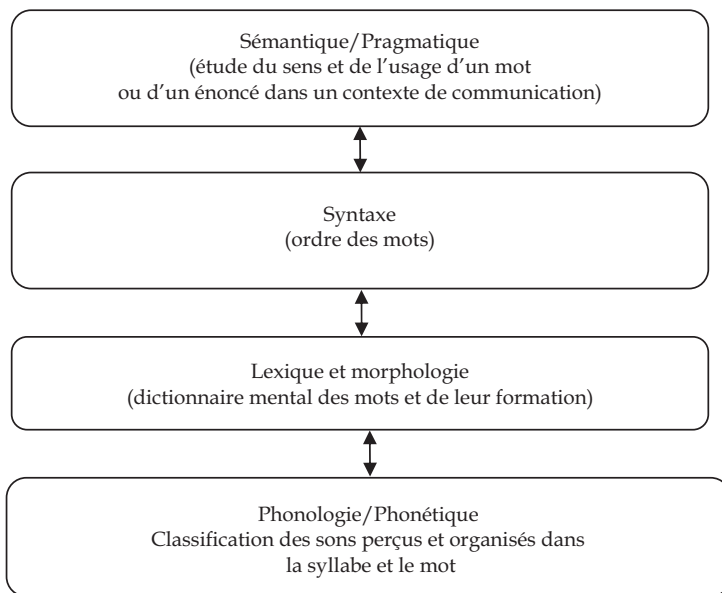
Sémantique/Pragmatique
(étude du sens et de l'usage d'un mot ou d'un énoncé dans un contexte de communication)

Syntaxe
(ordre des mots)

Lexique et morphologie
(dictionnaire mental des mots et de leur formation)

Phonologie/Phonétique
Classification des sons perçus et organisés dans la syllabe et le mot